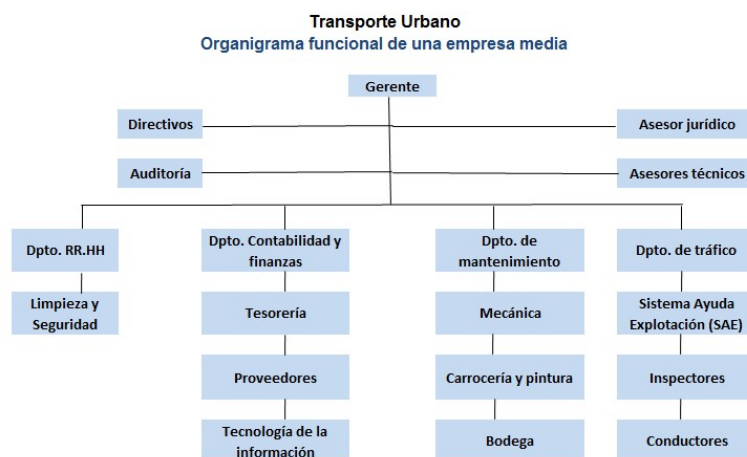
Transporte Urbano
Organigrama funcional de una empresa media

Gerente

Directivos

Asesor jurídico

Auditoría

Asesores técnicos

Dpto. RR.HH

Limpieza y Seguridad

Dpto. Contabilidad y finanzas

Tesorería

Proveedores

Tecnología de la información

Dpto. de mantenimiento

Mecánica

Carrocería y pintura

Bodega

Dpto. de tráfico

Sistema Ayuda Explotación (SAE)

Inspectores

Conductores